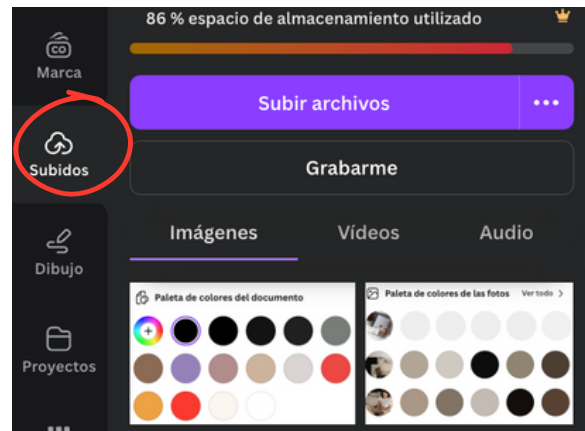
86 % espacio de almacenamiento utilizado

Marca

Subidos

Dibujo

Proyectos

Subir archivos

Grabarme

Imágenes

Vídeos

Audio

Paleta de colores del documento

Paleta de colores de las fotos

Ver todo